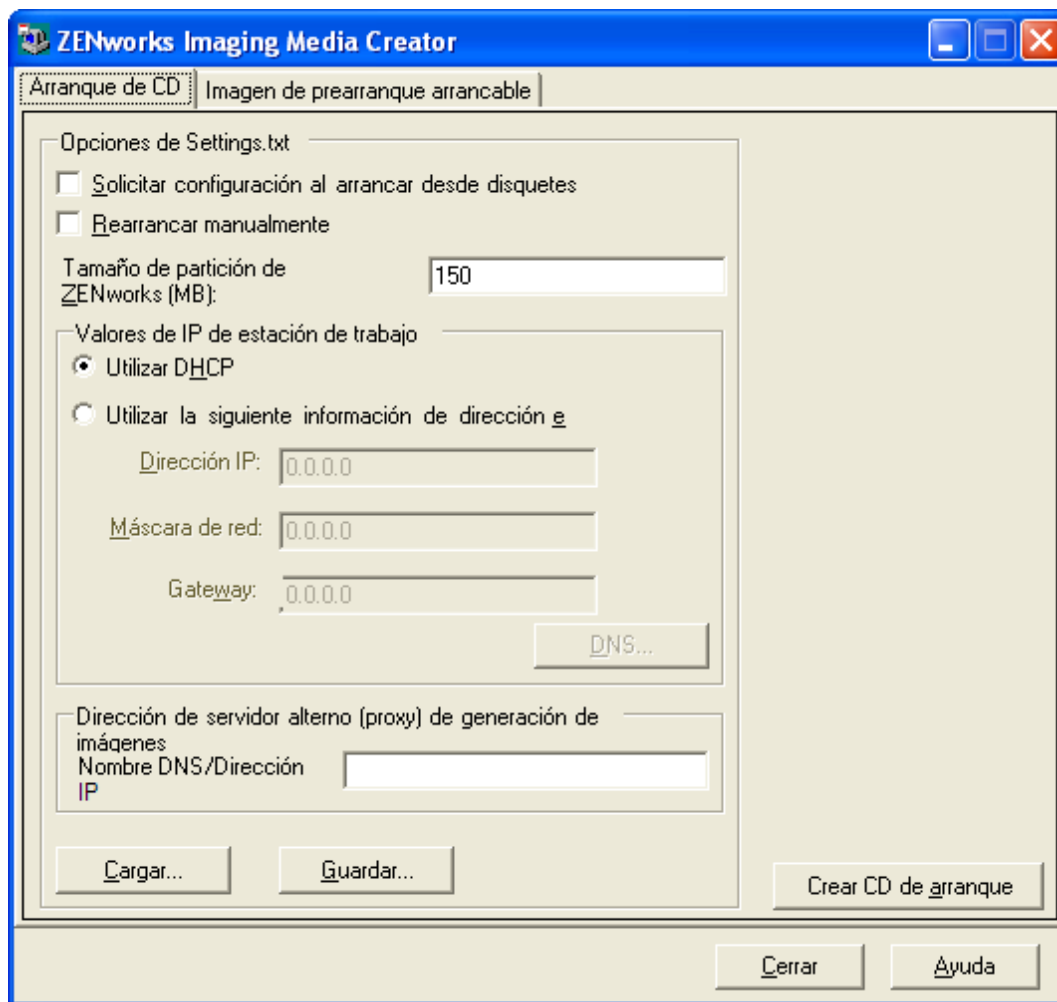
ZENworks Imaging Media Creator

Arranque de CD | Imagen de prearranque arrancable

Opciones de Settings.txt

Solicitar configuración al arrancar desde disquetes

Rearrancar manualmente

Tamaño de partición de ZENworks (MB): 150

Valores de IP de estación de trabajo

Utilizar DHCP

Utilizar la siguiente información de dirección e

Dirección IP: 0.0.0.0

Máscara de red: 0.0.0.0

Gateway: 0.0.0.0

DNS...

Dirección de servidor alterno (proxy) de generación de imágenes

Nombre DNS/Dirección IP

Cargar...

Guardar...

Crear CD de arranque

Cerrar

Ayuda